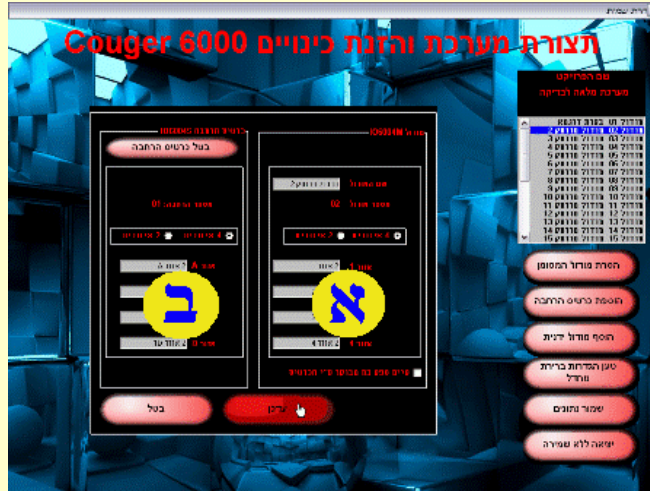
בחירת שפות

תצורת מערכת והזנת כינויים Couger 6000

שם הפרויקט
מערכת מלאה לבדיקה

בטל כרטיס הרחבה

א

ב

הסרת מודול המסומן

הוספת כרטיס הרחבה

הוסף מודול דלתית

טען הגדרות ברירת מחדל

שמור נתונים

יציאה ללא שמירה

בטל

עדכן